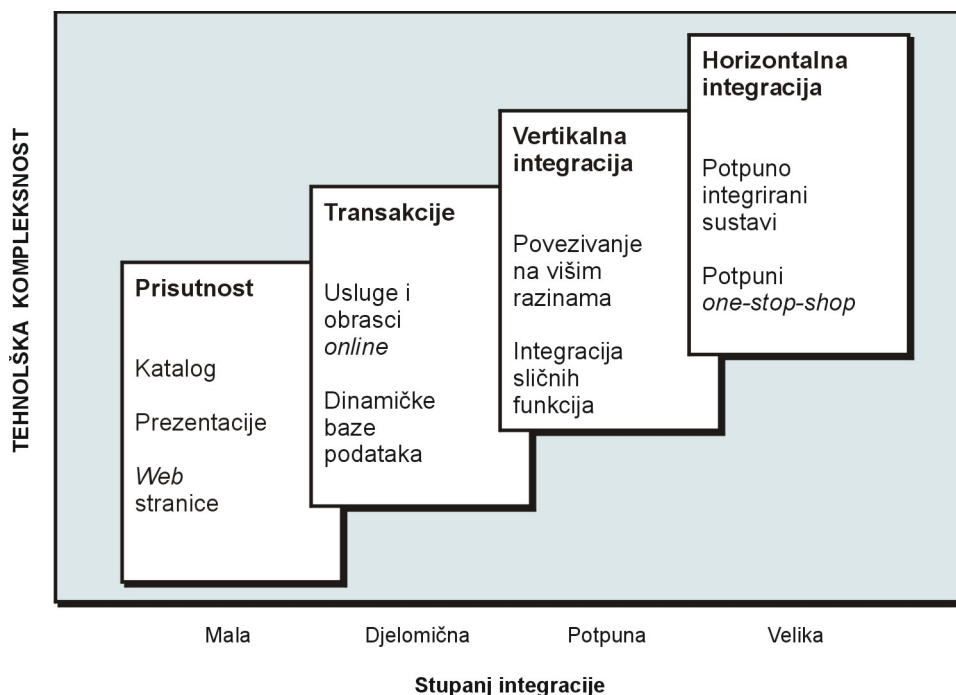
TEHNOLŠKA KOMPLEKSNOST

Prisutnost

Katalog

Prezentacije

Web stranice

Transakcije

Usluge i obrasci online

Dinamičke baze podataka

Vertikalna integracija

Povezivanje na višim razinama

Integracija sličnih funkcija

Horizontalna integracija

Potpuno integrirani sustavi

Potpuni one-stop-shop

Mala

Djelomična

Potpuna

Velika

Stupanj integracije